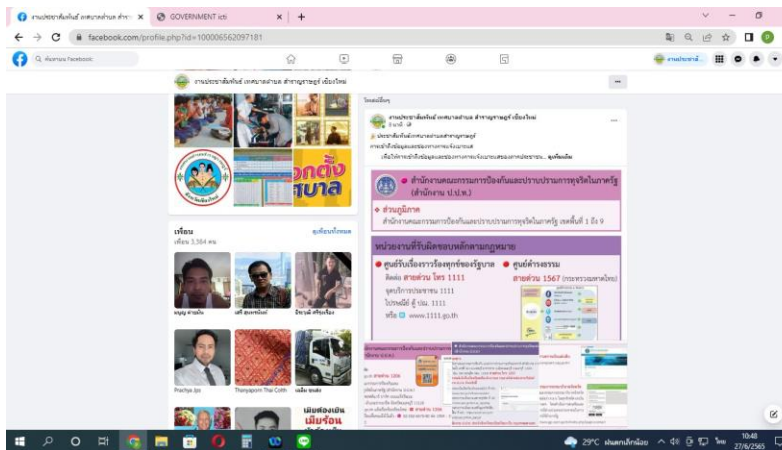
งานประชาสัมพันธ์ เทศบาลตำบล สำ... × GOVERNMENT ict × +

facebook.com/profile.php?id=100006562097181

ค้นหาบน Facebook

งานประชาสั...

งานประชาสัมพันธ์ เทศบาลตำบล สำราญราษฎร์ เชียงใหม่

โพสต์ยอดนิยม

งานประชาสัมพันธ์ เทศบาลตำบล สำราญราษฎร์ เชียงใหม่

ประชาสัมพันธ์ เทศบาลตำบลสำราญราษฎร์

การเข้าถึงข้อมูลและช่องทางการแจ้งเบาะแส

เพื่อให้การเข้าถึงข้อมูลและช่องทางการแจ้งเบาะแสของภาคประชาชน... ดูเพิ่มเติม

สำนักงานคณะกรรมการป้องกันและปราบปรามการทุจริตในภาครัฐ (สำนักงาน ป.ป.ท.)

ส่วนภูมิภาค

สำนักงานคณะกรรมการป้องกันและปราบปรามการทุจริตในภาครัฐ เขตพื้นที่ 1 ถึง 9

หน่วยงานที่รับผิดชอบหลักตามกฎหมาย

ศูนย์รับเรื่องราวร้องทุกข์ของรัฐบาล

ติดต่อ สายด่วน โทร 1111

จุดบริการประชาชน 1111

ไปรษณีย์ ตู้ ปณ. 1111

หรือ www.1111.go.th

ศูนย์ดำรงธรรม

สายด่วน 1567 (กระทรวงมหาดไทย)

เพื่อน

เพื่อน 3,384 คน

ดูเพื่อนทั้งหมด

บุญ สายเย็น

เสรี สุนทรพันธ์

ธีรวุฒิ ศรีรุ่งเรือง

Prachya Jpo

Thanyaporn Thai Cloth

เหลิม ชนะธ

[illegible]

29°C ฝนตกเล็กน้อย ไทย 10:48 27/6/2565